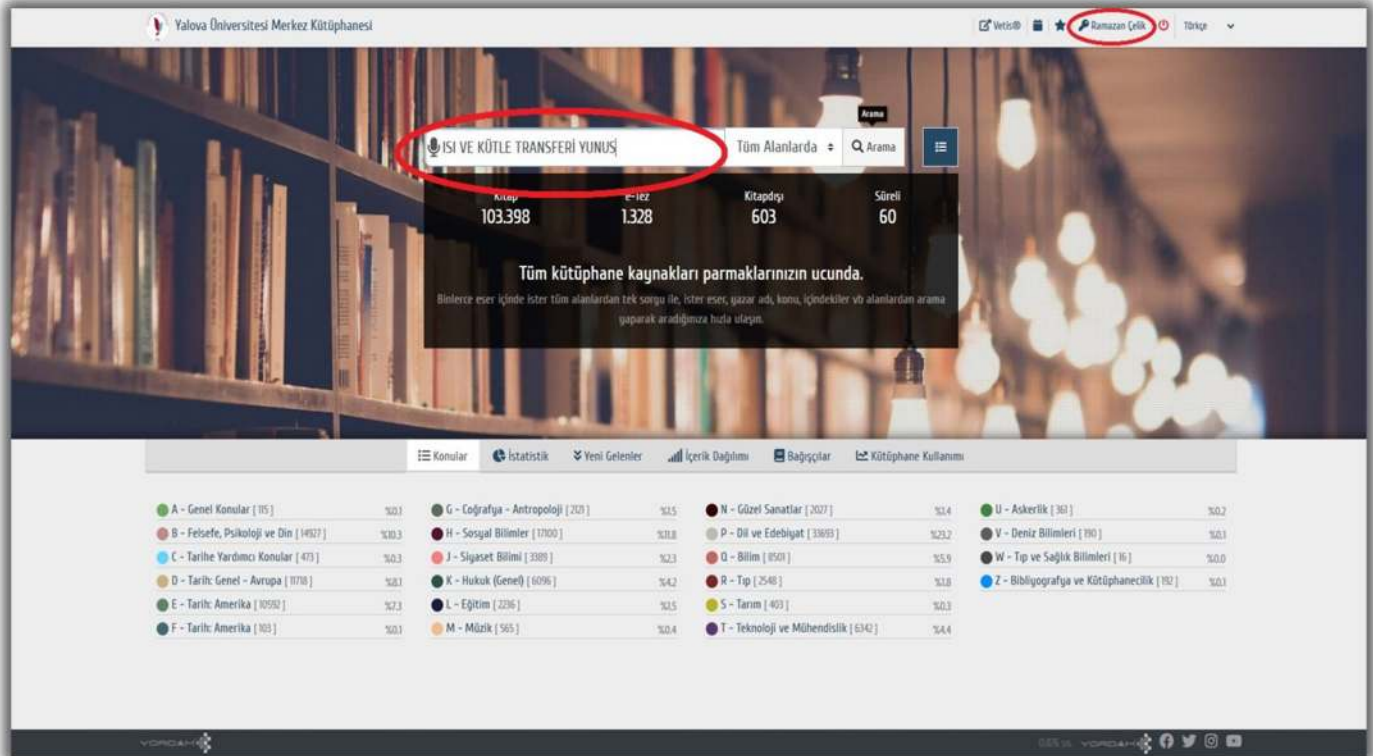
Yalova Üniversitesi Merkez Kütüphanesi

Vetis® Ramazan Çelik Türkçe

Arama

ISI VE KÜTLE TRANSFERİ YUNUS Tüm Alanlarda Arama

Kitap 103.398
e-Tez 1.328
Kitapdışı 603
Süreli 60

Tüm kütüphane kaynakları parmaklarınızın ucunda.

Binlerce eser içinde ister tüm alanlardan tek sorgu ile, ister eser, yazar adı, konu, içindekiler vb alanlardan arama yaparak aradığınıza hızla ulaşın.

Konular İstatistik Yeni Gelenler İçerik Dağılımı Bağışçılar Kütüphane Kullanımı

A - Genel Konular [115] %0.1
B - Felsefe, Psikoloji ve Din [14927] %10.3
C - Tarihe Yardımcı Konular [473] %0.3
D - Tarih: Genel - Avrupa [11718] %8.1
E - Tarih: Amerika [10592] %7.3
F - Tarih: Amerika [103] %0.1

G - Coğrafya - Antropoloji [2121] %1.5
H - Sosyal Bilimler [17100] %11.8
J - Siyaset Bilimi [3389] %2.3
K - Hukuk (Genel) [6096] %4.2
L - Eğitim [2236] %1.5
M - Müzik [565] %0.4

N - Güzel Sanatlar [2027] %1.4
P - Dil ve Edebiyat [33693] %23.2
Q - Bilim [8501] %5.9
R - Tıp [2548] %1.8
S - Tarım [403] %0.3
T - Teknoloji ve Mühendislik [6342] %4.4

U - Askerlik [361] %0.2
V - Deniz Bilimleri [190] %0.1
W - Tıp ve Sağlık Bilimleri [16] %0.0
Z - Bibliyografya ve Kütüphanecilik [192] %0.1

YORDAM

YORDAM